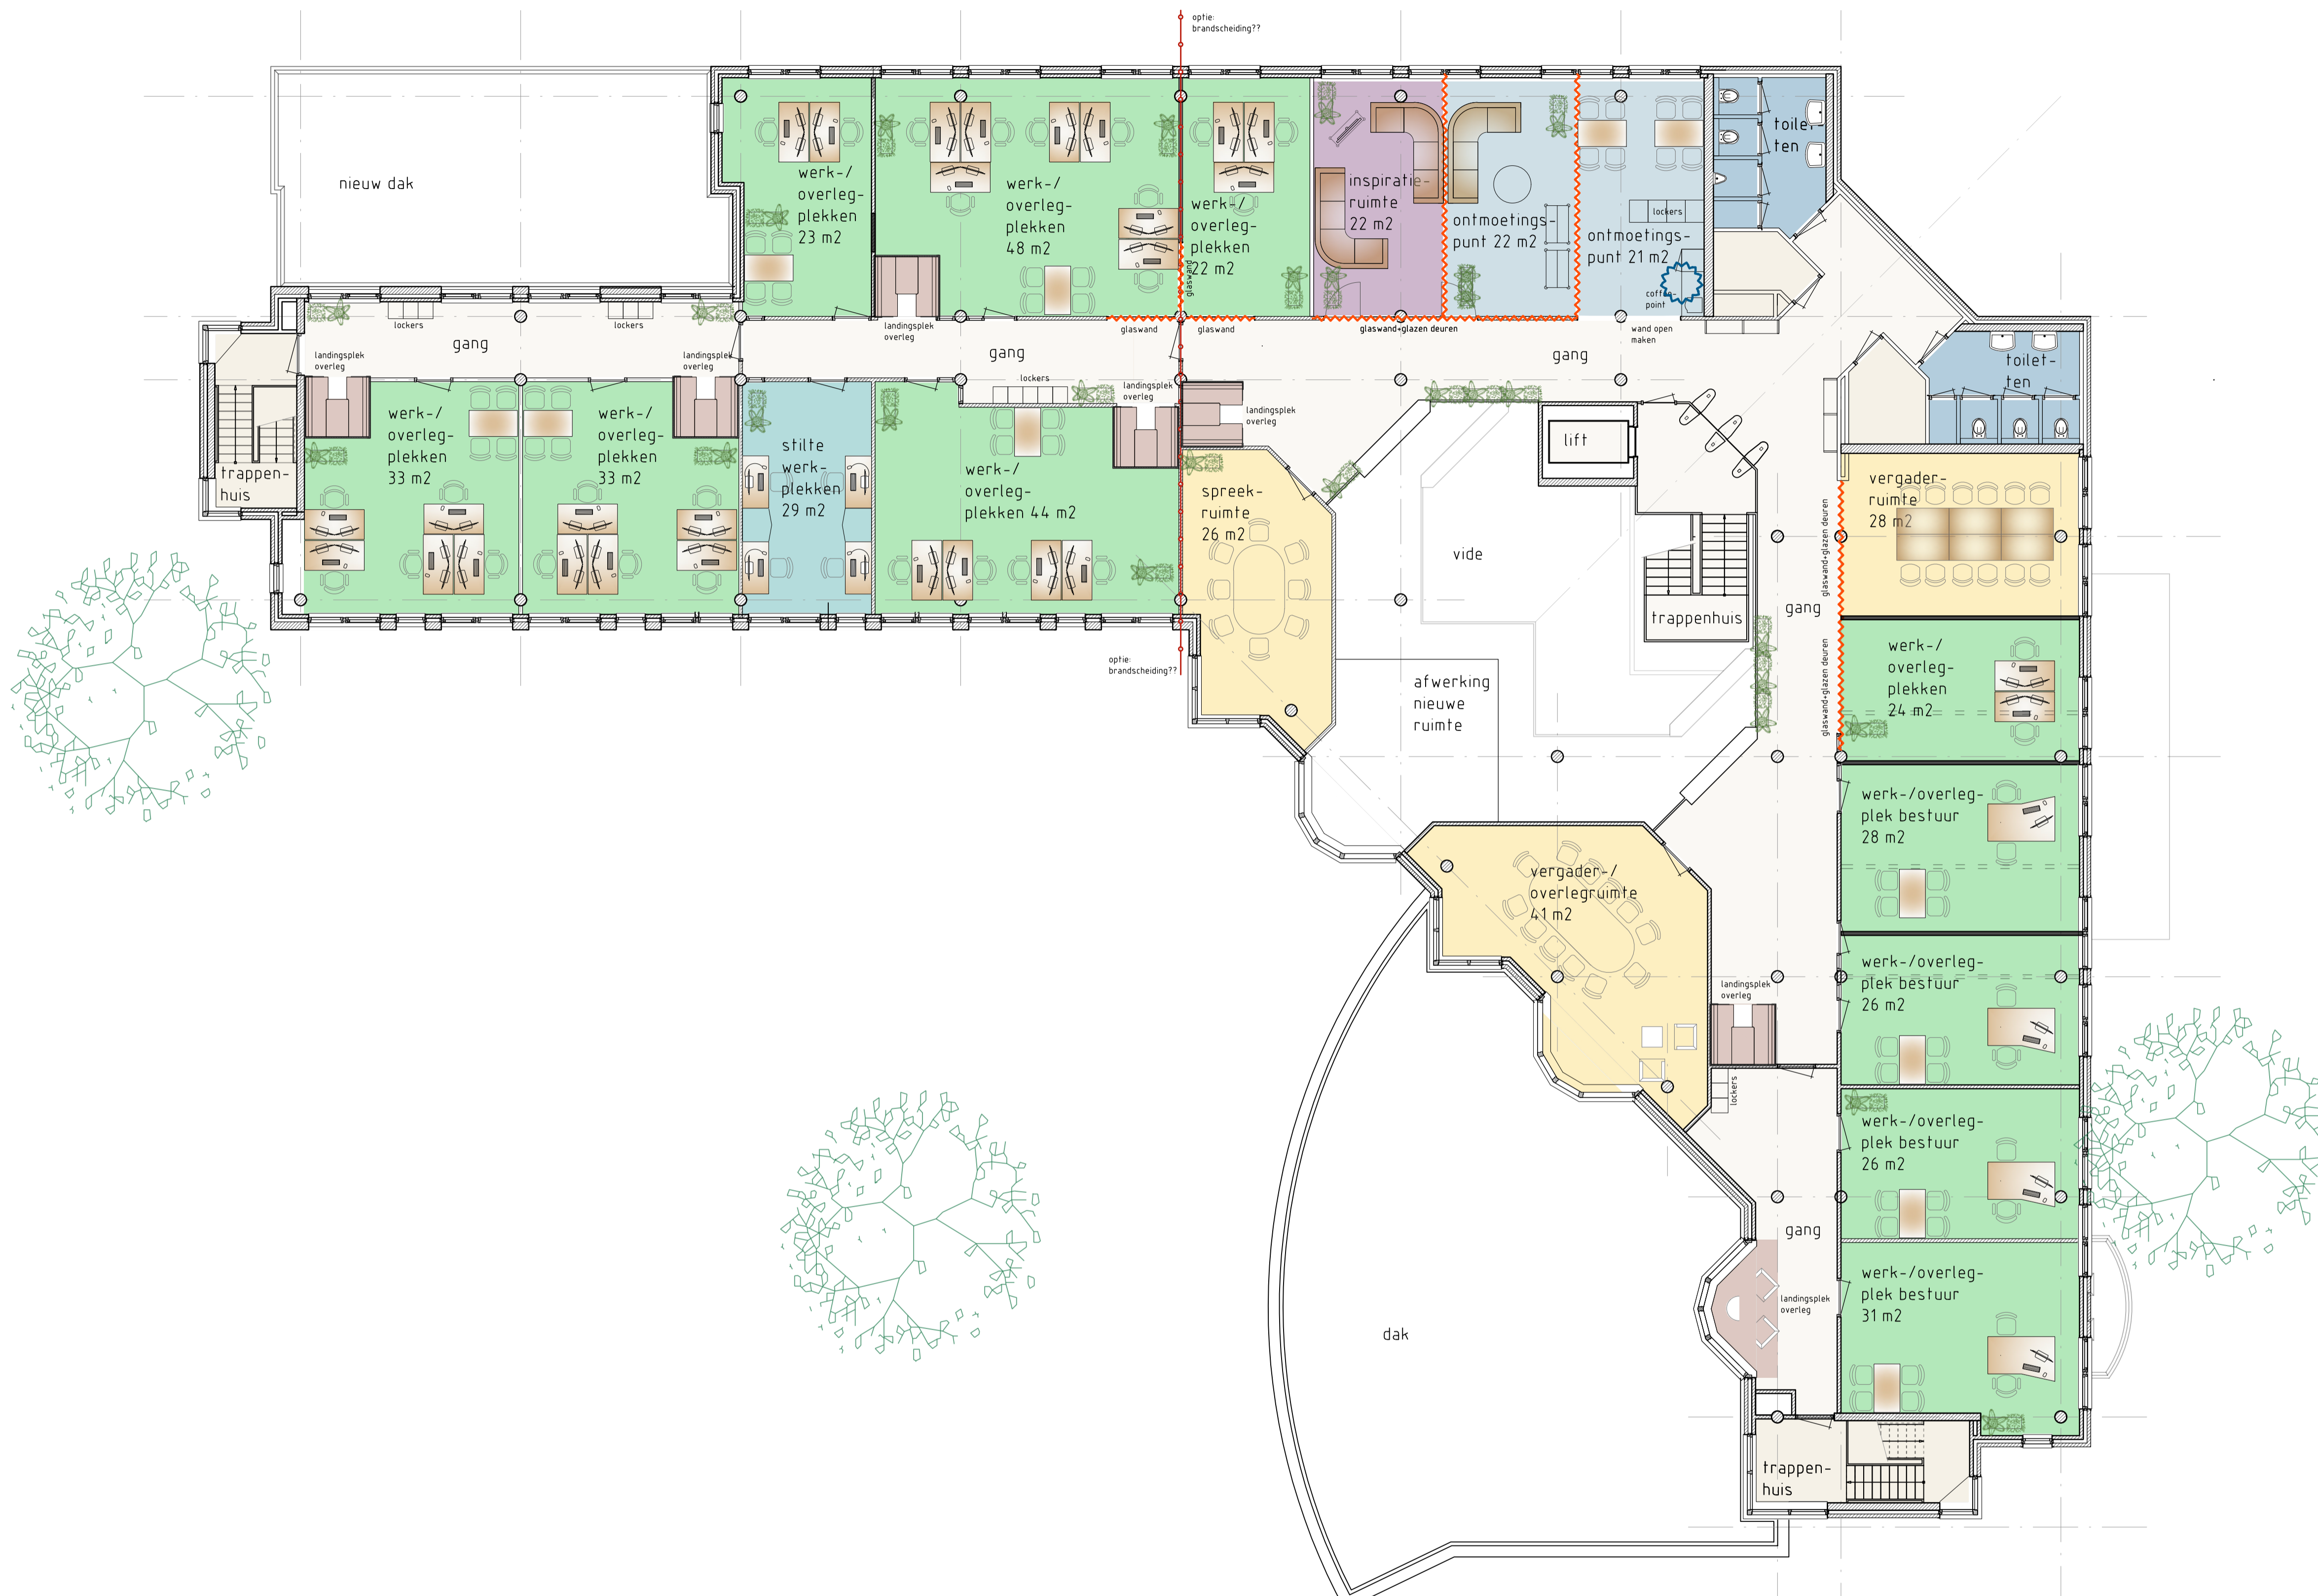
optie:
brandscheiding??

nieuw dak

werk-/
overleg-
plekken
23 m2

werk-/
overleg-
plekken
48 m2

werk-/
overleg-
plekken
22 m2

glaswand

inspiratie-
ruimte
22 m2

ontmoetings-
punt 22 m2

lockers

ontmoetings-
punt 21 m2

coffee
point

toilet-
ten

lockers

lockers

landingsplek
overleg

gang

landingsplek
overleg

landingsplek
overleg

gang

glaswand

glaswand

glaswand+glazen deuren

wand open
maken

gang

toilet-
ten

lockers

landingsplek
overleg

landingsplek
overleg

trappen-
huis

werk-/
overleg-
plekken
33 m2

werk-/
overleg-
plekken
33 m2

stilte
werk-
plekken
29 m2

werk-/
overleg-
plekken 44 m2

spreek-
ruimte
26 m2

lift

vide

trappenhuis

gang

glaswand+glazen deuren

vergader-
ruimte
28 m2

werk-/
overleg-
plekken
24 m2

glaswand+glazen deuren

optie:
brandscheiding??

afwerking
nieuwe
ruimte

werk-/overleg-
plek bestuur
28 m2

vergader-/
overlegruimte
41 m2

landingsplek
overleg

werk-/overleg-
plek bestuur
26 m2

lockers

werk-/overleg-
plek bestuur
26 m2

gang

landingsplek
overleg

dak

werk-/overleg-
plek bestuur
31 m2

trappen-
huis